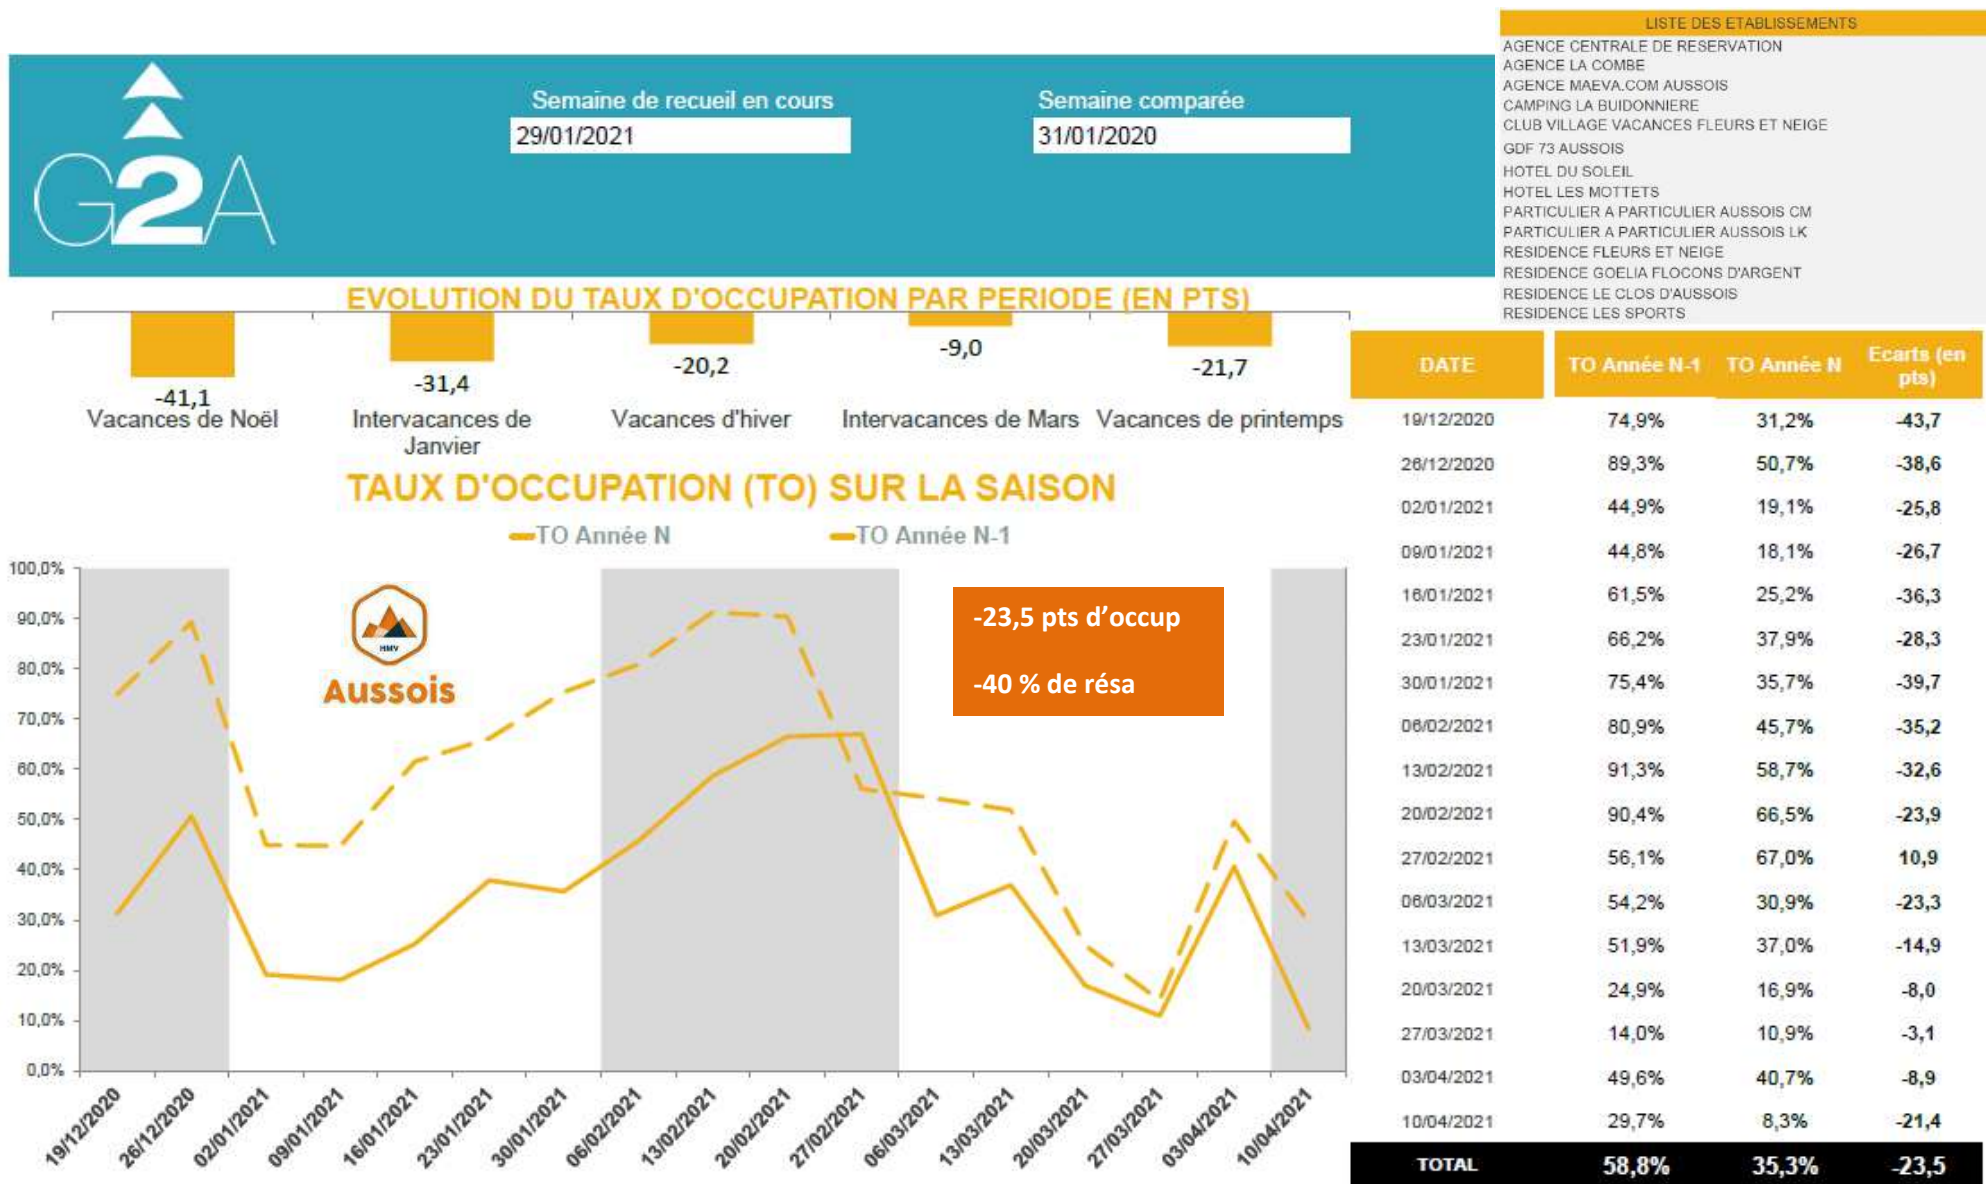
G2A

Semaine de recueil en cours
29/01/2021

Semaine comparée
31/01/2020

LISTE DES ETABLISSEMENTS
AGENCE CENTRALE DE RESERVATION
AGENCE LA COMBE
AGENCE MAEVA.COM AUSSOIS
CAMPING LA BUIDONNIERE
CLUB VILLAGE VACANCES FLEURS ET NEIGE
GDF 73 AUSSOIS
HOTEL DU SOLEIL
HOTEL LES MOTTETS
PARTICULIER A PARTICULIER AUSSOIS CM
PARTICULIER A PARTICULIER AUSSOIS LK
RESIDENCE FLEURS ET NEIGE
RESIDENCE GOELIA FLOCONS D'ARGENT
RESIDENCE LE CLOS D'AUSSOIS
RESIDENCE LES SPORTS

EVOLUTION DU TAUX D'OCCUPATION PAR PERIODE (EN PTS)

-41,1 Vacances de Noël
-31,4 Intervacances de Janvier
-20,2 Vacances d'hiver
-9,0 Intervacances de Mars
-21,7 Vacances de printemps

TAUX D'OCCUPATION (TO) SUR LA SAISON

TO Année N TO Année N-1

100,0%
90,0%
80,0%
70,0%
60,0%
50,0%
40,0%
30,0%
20,0%
10,0%
0,0%

HMV
Aussois

-23,5 pts d'occup

-40 % de résa

19/12/2020 26/12/2020 02/01/2021 09/01/2021 16/01/2021 23/01/2021 30/01/2021 06/02/2021 13/02/2021 20/02/2021 27/02/2021 06/03/2021 13/03/2021 20/03/2021 27/03/2021 03/04/2021 10/04/2021

| DATE | TO Année N-1 | TO Année N | Ecarts (en pts) |
|---|---|---|---|
| 19/12/2020 | 74,9% | 31,2% | -43,7 |
| 26/12/2020 | 89,3% | 50,7% | -38,6 |
| 02/01/2021 | 44,9% | 19,1% | -25,8 |
| 09/01/2021 | 44,8% | 18,1% | -26,7 |
| 16/01/2021 | 61,5% | 25,2% | -36,3 |
| 23/01/2021 | 66,2% | 37,9% | -28,3 |
| 30/01/2021 | 75,4% | 35,7% | -39,7 |
| 06/02/2021 | 80,9% | 45,7% | -35,2 |
| 13/02/2021 | 91,3% | 58,7% | -32,6 |
| 20/02/2021 | 90,4% | 66,5% | -23,9 |
| 27/02/2021 | 56,1% | 67,0% | 10,9 |
| 06/03/2021 | 54,2% | 30,9% | -23,3 |
| 13/03/2021 | 51,9% | 37,0% | -14,9 |
| 20/03/2021 | 24,9% | 16,9% | -8,0 |
| 27/03/2021 | 14,0% | 10,9% | -3,1 |
| 03/04/2021 | 49,6% | 40,7% | -8,9 |
| 10/04/2021 | 29,7% | 8,3% | -21,4 |
| TOTAL | 58,8% | 35,3% | -23,5 |